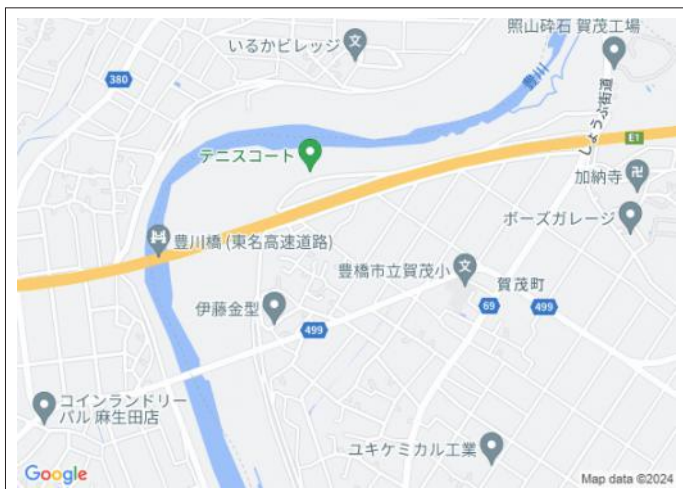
照山砕石 賀茂工場
いるかビレッジ
380
豊川
しんき街道
E1
テニスコート
加納寺
ボーズガレージ
豊川橋 (東名高速道路)
豊橋市立賀茂小
賀茂町
69
499
伊藤金型
499
コインランドリー パル 麻生田店
ユキケミカル工業
Google
Map data ©2024